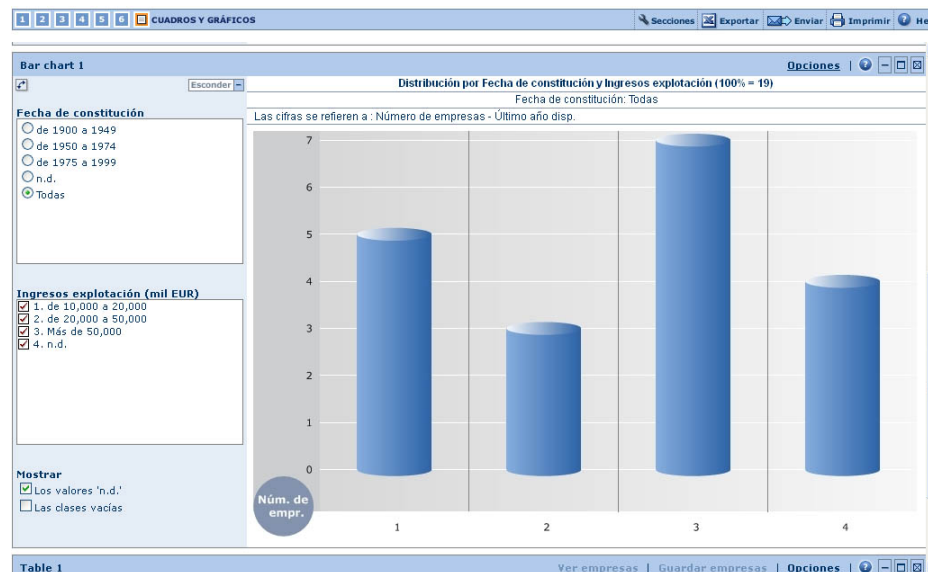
1 2 3 4 5 6 CUADROS Y GRÁFICOS

Secciones Exportar Enviar Imprimir He

Bar chart 1

Opciones

Esconder

Fecha de constitución

de 1900 a 1949
de 1950 a 1974
de 1975 a 1999
n.d.
Todas

Ingresos explotación (mil EUR)

1. de 10,000 a 20,000
2. de 20,000 a 50,000
3. Más de 50,000
4. n.d.

Mostrar

Los valores 'n.d.'
Las clases vacías

Distribución por Fecha de constitución y Ingresos explotación (100% = 19)

Fecha de constitución: Todas

Las cifras se refieren a : Número de empresas - Último año disp.

7
6
5
4
3
2
1
0

Núm. de empr.

1 2 3 4

Table 1

Ver empresas | Guardar empresas | Opciones